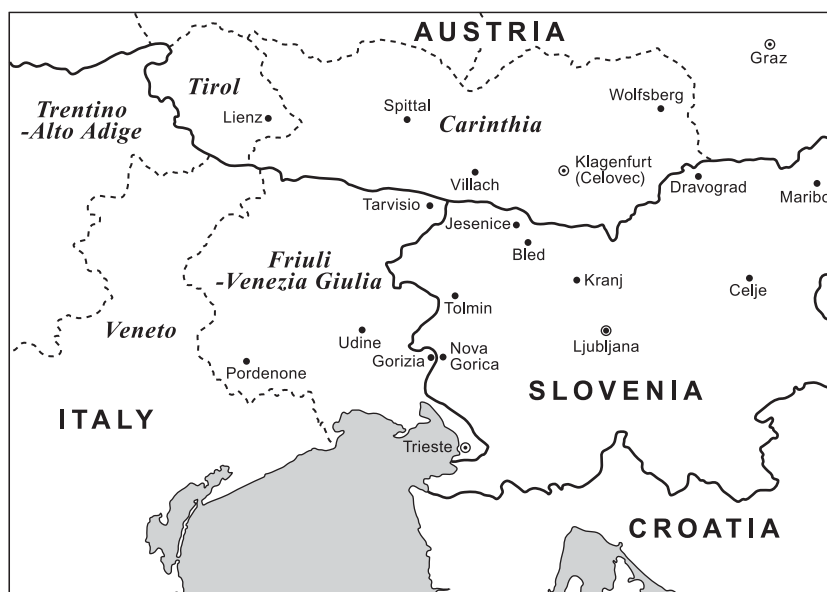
AUSTRIA

Graz

Tirol

Trentino -Alto Adige

Lienz

Spittal

Wolfsberg

Carinthia

Klagenfurt (Celovec)

Villach

Dravograd

Maribo

Tarvisio

Jesenice

Bled

Friuli -Venezia Giulia

Kranj

Celje

Tolmin

Veneto

Udine

Gorizia

Nova Gorica

Ljubljana

Pordenone

SLOVENIA

ITALY

Trieste

CROATIA